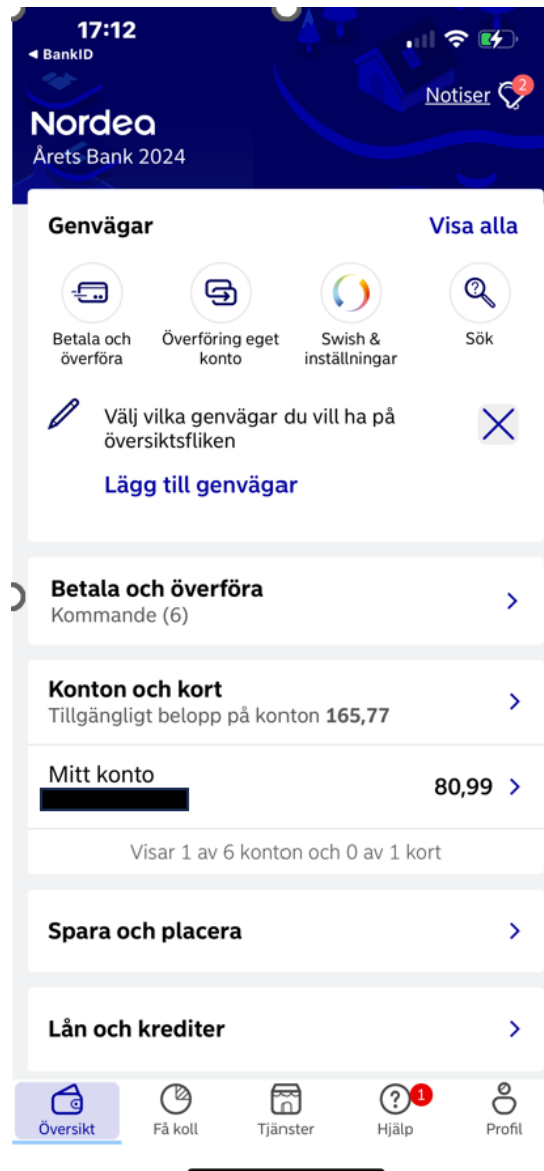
17:12
◀ BankID

Notiser 2

Nordea
Årets Bank 2024

Genvägar
Visa alla

Betala och överföra
Överföring eget konto
Swish & inställningar
Sök

Välj vilka genvägar du vill ha på översiktsfliken

Lägg till genvägar

Betala och överföra
Kommande (6)

Konton och kort
Tillgängligt belopp på konton 165,77

Mitt konto
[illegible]
80,99

Visar 1 av 6 konton och 0 av 1 kort

Spara och placera

Lån och krediter

Översikt
Få koll
Tjänster
1
Hjälp
Profil